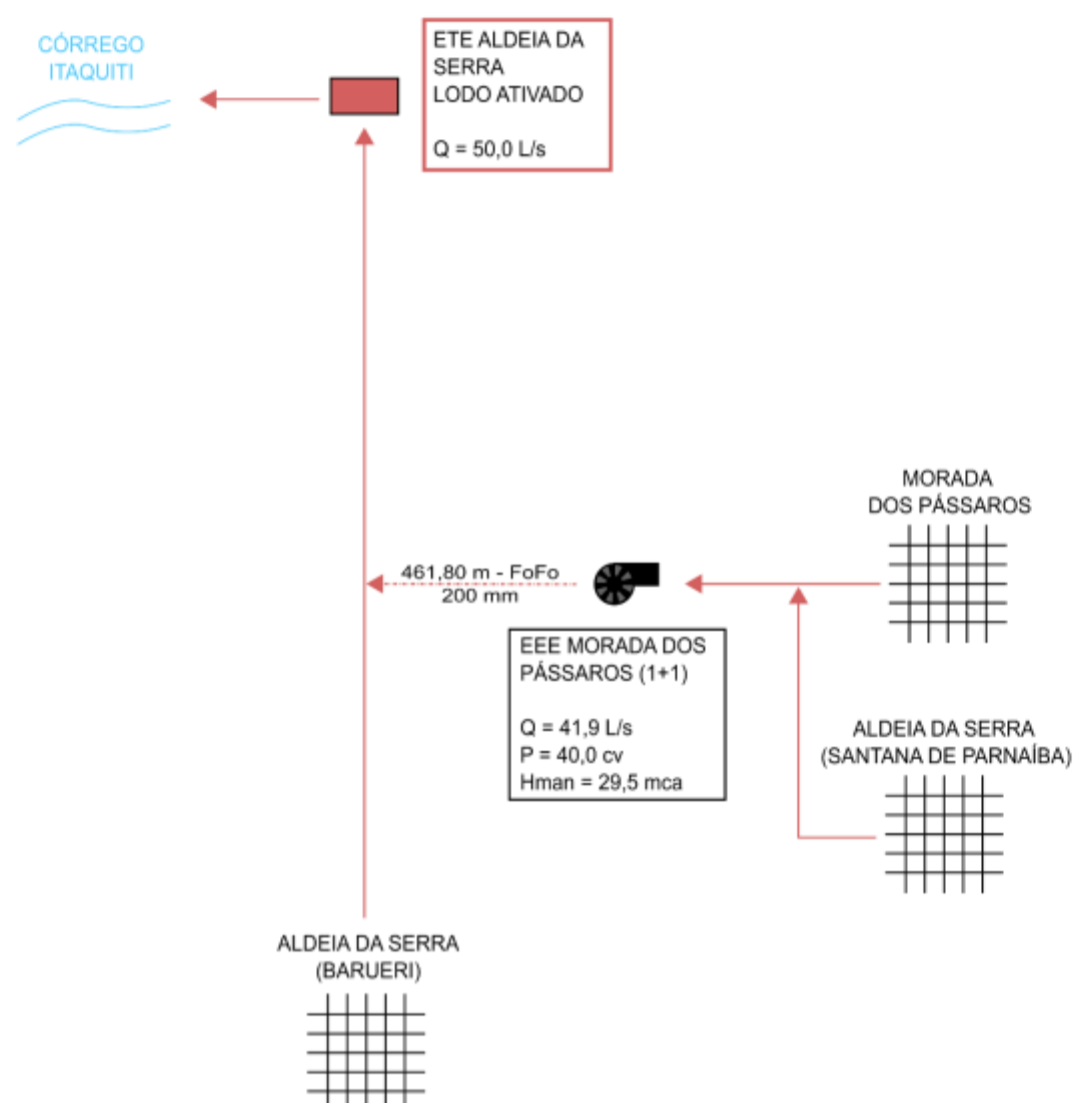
CÓRREGO ITAQUITI

ETE ALDEIA DA SERRA
LODO ATIVADO

Q = 50,0 L/s

MORADA DOS PÁSSAROS

461,80 m - FoFo
200 mm

EEE MORADA DOS PÁSSAROS (1+1)

Q = 41,9 L/s
P = 40,0 cv
Hman = 29,5 mca

ALDEIA DA SERRA (SANTANA DE PARNAÍBA)

ALDEIA DA SERRA (BARUERI)